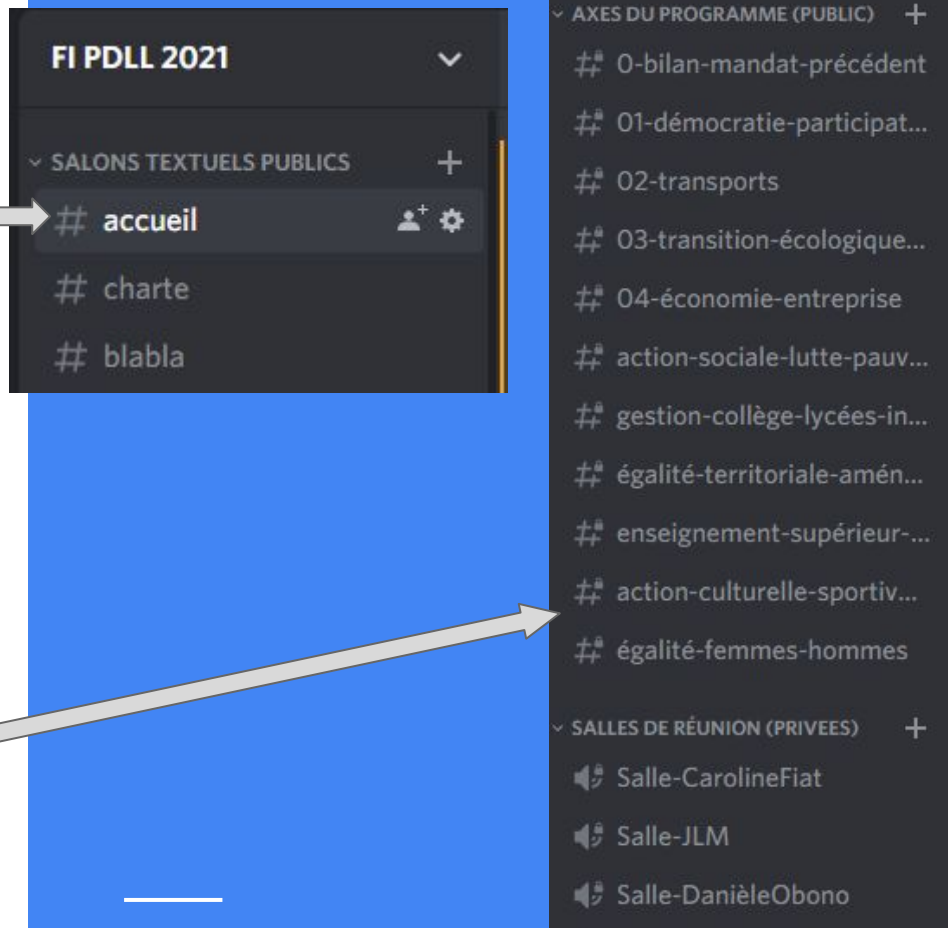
FI PDLL 2021

SALONS TEXTUELS PUBLICS +

# accueil

# charte

# blabla

AXES DU PROGRAMME (PUBLIC) +

# 0-bilan-mandat-précédent

# 01-démocratie-participat...

# 02-transports

# 03-transition-écologique...

# 04-économie-entreprise

# action-sociale-lutte-pauv...

# gestion-collège-lycées-in...

# égalité-territoriale-amén...

# enseignement-supérieur-...

# action-culturelle-sportiv...

# égalité-femmes-hommes

SALLES DE RÉUNION (PRIVEES) +

Salle-CarolineFiat

Salle-JLM

Salle-DanièleObono